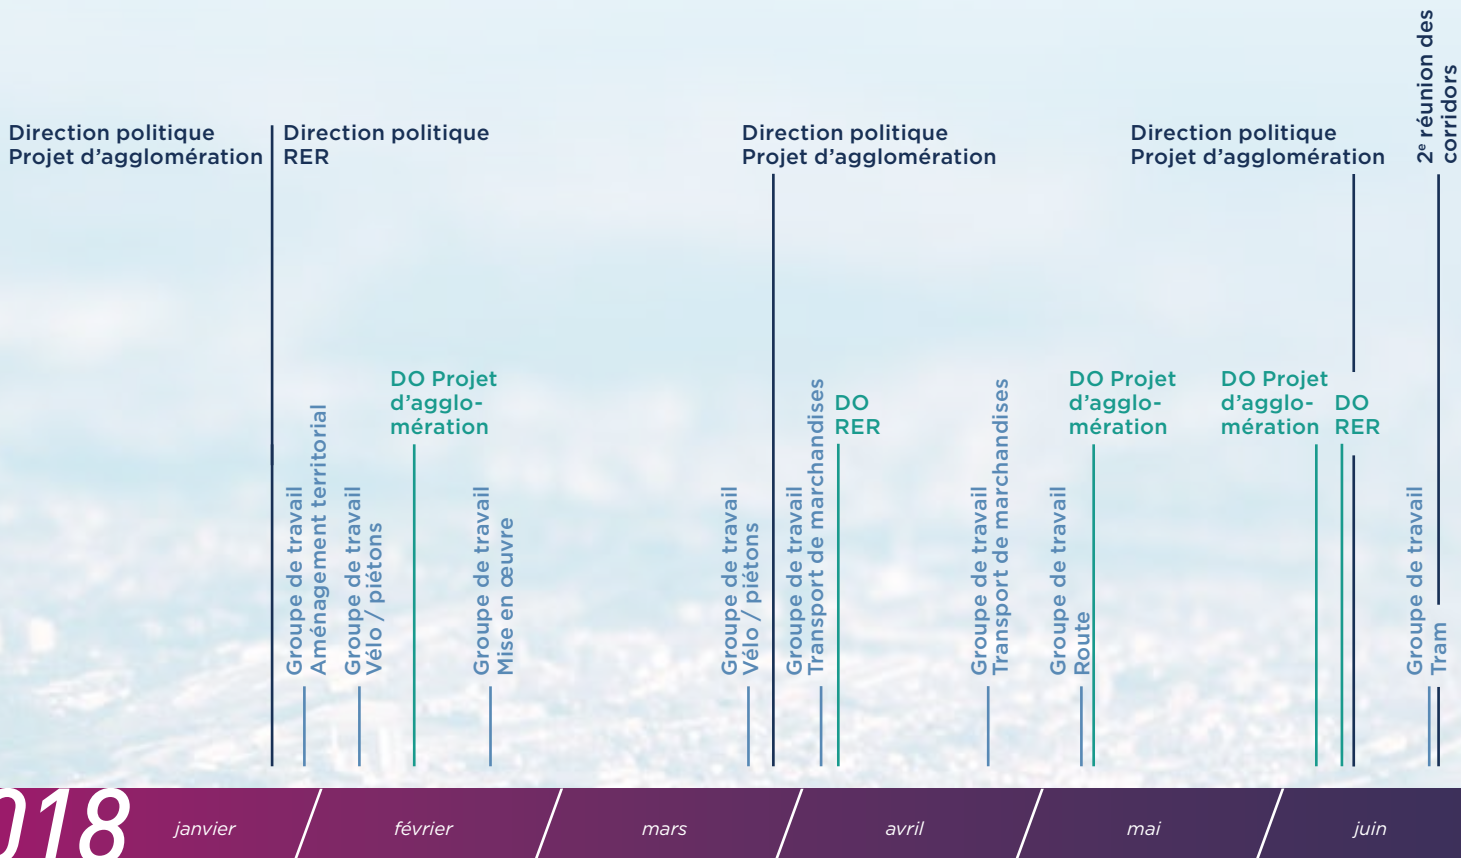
Direction politique
Projet d'agglomération

Direction politique
RER

Direction politique
Projet d'agglomération

Direction politique
Projet d'agglomération

2$^e$ réunion des corridors

Groupe de travail
Aménagement territorial

Groupe de travail
Vélo / piétons

DO Projet d'agglomération

Groupe de travail
Mise en œuvre

Groupe de travail
Vélo / piétons

Groupe de travail
Transport de marchandises

DO RER

Groupe de travail
Transport de marchandises

Groupe de travail
Route

DO Projet d'agglomération

DO Projet d'agglomération

DO RER

Groupe de travail
Tram

018 janvier février mars avril mai juin